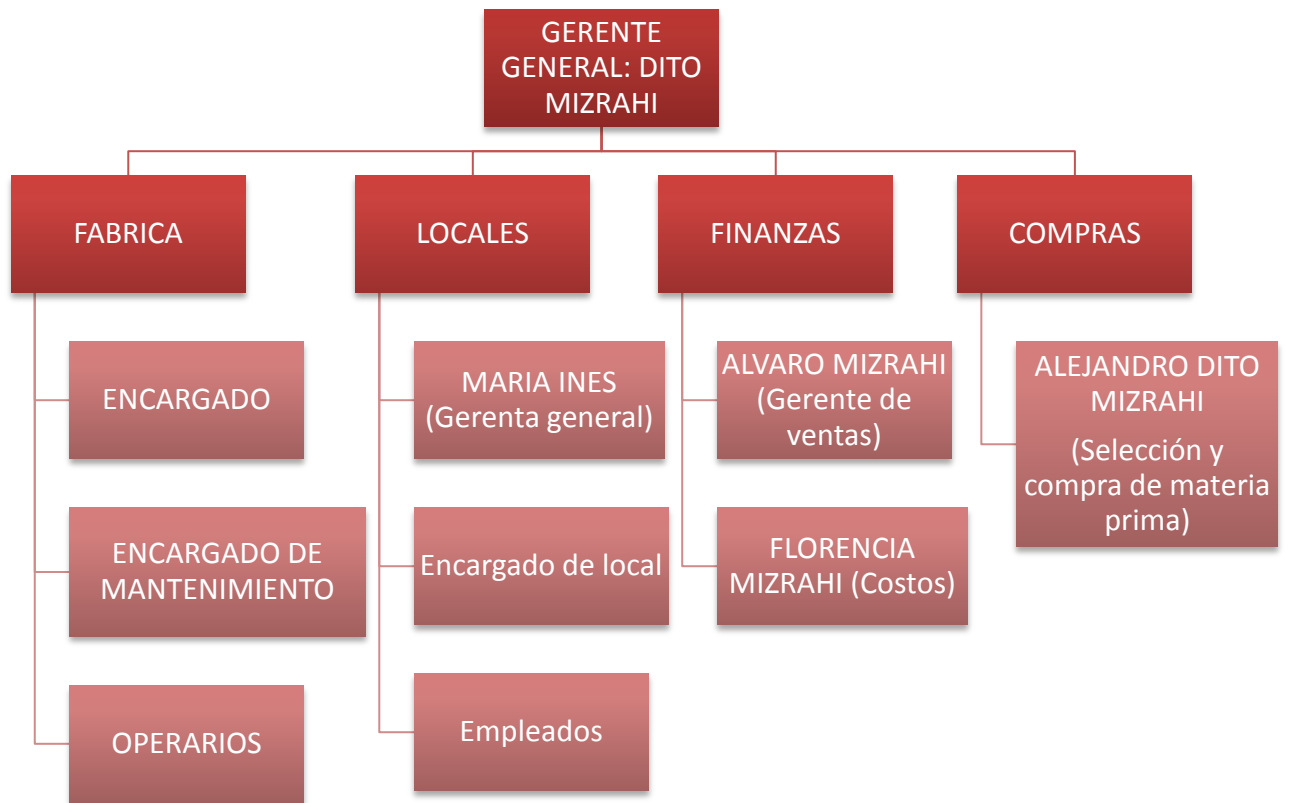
GERENTE GENERAL: DITO MIZRAHI

FABRICA

ENCARGADO

ENCARGADO DE MANTENIMIENTO

OPERARIOS

LOCALES

MARIA INES (Gerenta general)

Encargado de local

Empleados

FINANZAS

ALVARO MIZRAHI (Gerente de ventas)

FLORENCIA MIZRAHI (Costos)

COMPRAS

ALEJANDRO DITO MIZRAHI

(Selección y compra de materia prima)